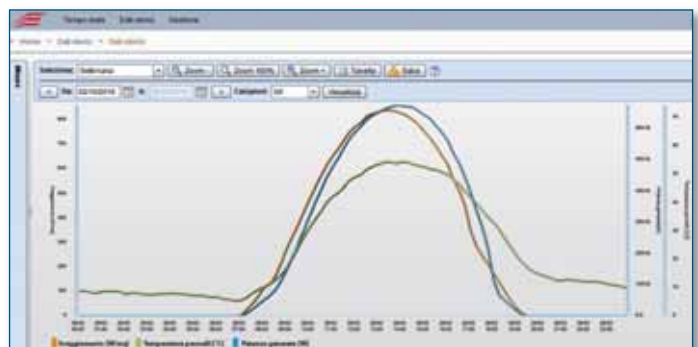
Tempo reale   Dati storici   Gestione

Home > Dati storici > Dati storici

Selezione  Settimana   Zoom   Zoom 100%   Zoom   Tabella   Salva

Da  02/10/2016   A   Categorie  Tutti   Visualizza

Irraggiamento [W/mq]   Temperatura pannelli [°C]   Potenza generata [W]